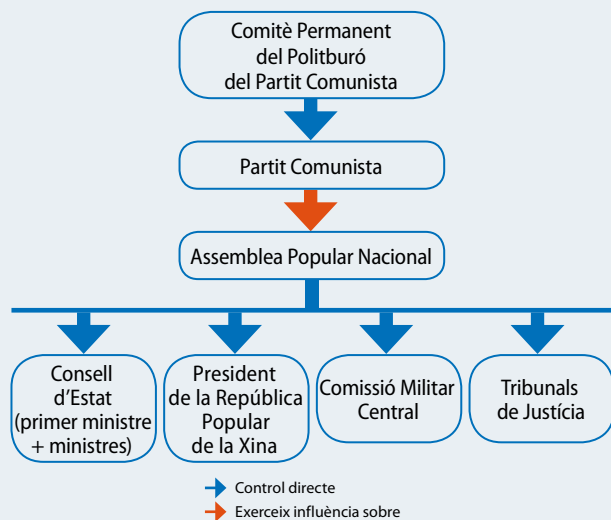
Comitè Permanent del Politburó del Partit Comunista

Partit Comunista

Assemblea Popular Nacional

Consell d'Estat (primer ministre + ministres)

President de la República Popular de la Xina

Comissió Militar Central

Tribunals de Justícia

Control directe

Exerceix influència sobre